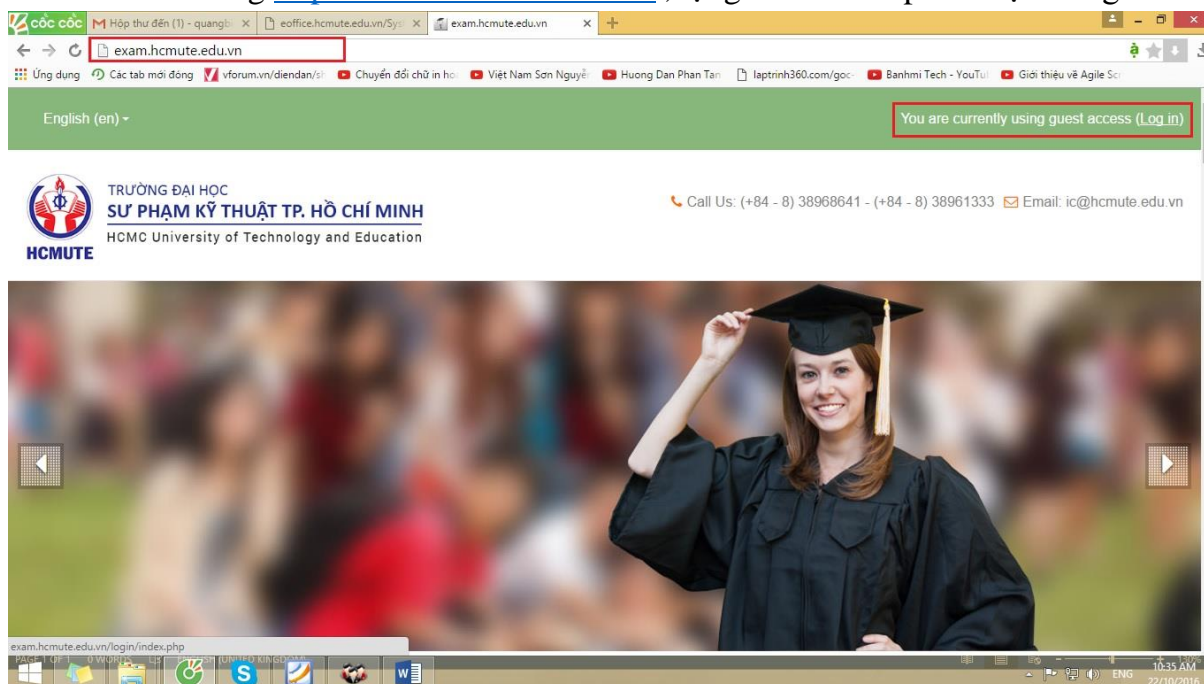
cốc cốc
Hộp thư đến (1) - quangb
eoffice.hcmute.edu.vn/Sys
exam.hcmute.edu.vn
exam.hcmute.edu.vn
Ứng dụng
Các tab mới đóng
vforum.vn/diendan/s
Chuyển đổi chữ in ho
Việt Nam Sơn Nguyễ
Huong Dan Phan Tan
laptrinh360.com/goc
Banhmi Tech - YouTu
Giới thiệu về Agile Sc
English (en)
You are currently using guest access (Log in)
TRƯỜNG ĐẠI HỌC
SƯ PHẠM KỸ THUẬT TP. HỒ CHÍ MINH
HCMC University of Technology and Education
HCMUTE
Call Us: (+84 - 8) 38968641 - (+84 - 8) 38961333
Email: ic@hcmute.edu.vn
exam.hcmute.edu.vn/login/index.php
ENG
10:35 AM
22/10/2016